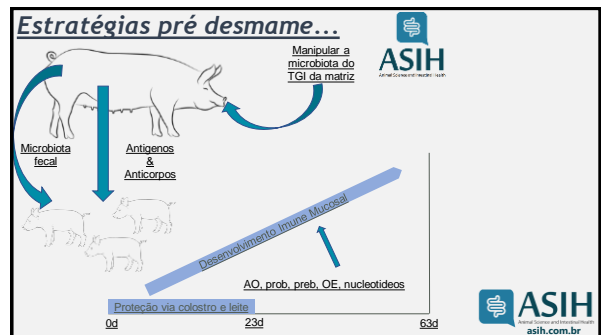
Estratégias pré desmame...

ASIH
Animal Science and Intestinal Health

Manipular a microbiota do TGI da matriz

Microbiota fecal

Antigenos & Anticorpos

Desenvolvimento Imune Mucosal

AO, prob, preb, OE, nucleotideos

Proteção via colostro e leite

0d

23d

63d

ASIH
Animal Science and Intestinal Health
asih.com.br